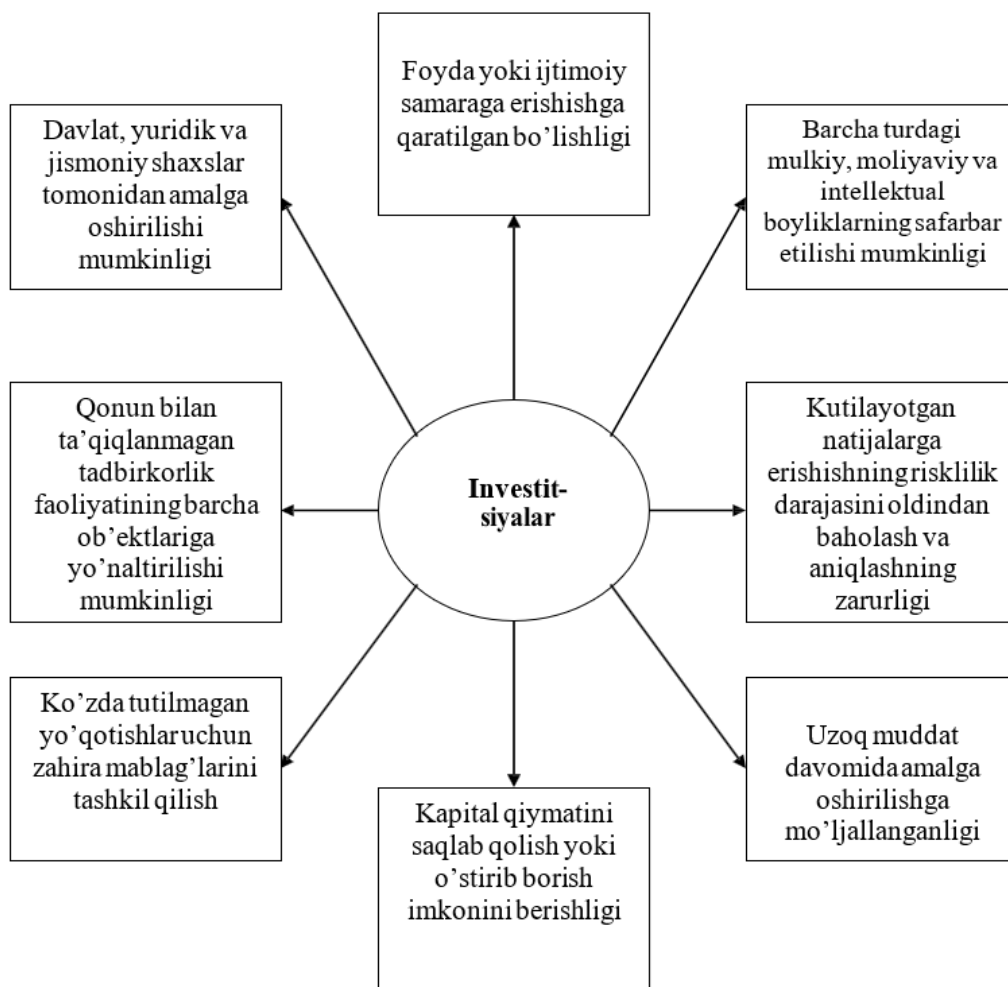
Foyda yoki ijtimoiy samaraga erishishga qaratilgan bo'lishligi

Davlat, yuridik va jismoniy shaxslar tomonidan amalga oshirilishi mumkinligi

Barcha turdagi mulkiy, moliyaviy va intellektual boyliklarning safarbar etilishi mumkinligi

Qonun bilan ta'qiqlanmagan tadbirkorlik faoliyatining barcha ob'ektlariga yo'naltirilishi mumkinligi

Investit-siyalar

Kutilayotgan natijalarga erishishning risklilik darajasini oldindan baholash va aniqlashning zarurligi

Ko'zda tutilmagan yo'qotishlar uchun zahira mablag'larini tashkil qilish

Uzoq muddat davomida amalga oshirilishga mo'ljallanganligi

Kapital qiymatini saqlab qolish yoki o'stirib borish imkonini berishligi